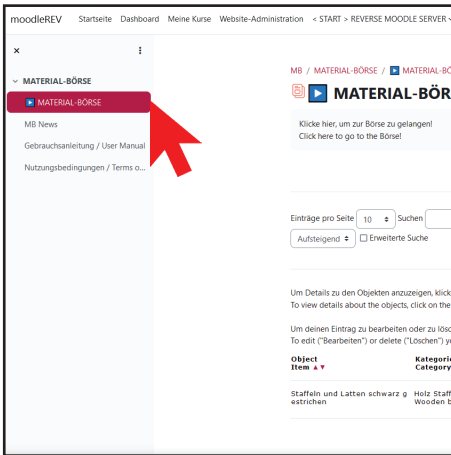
moodleREV Startseite Dashboard Meine Kurse Website-Administration < START > REVERSE MOODLE SERVER

×

MATERIAL-BÖRSE

MATERIAL-BÖRSE

MB News

Gebrauchsanleitung / User Manual

Nutzungsbedingungen / Terms o...

MB / MATERIAL-BÖRSE / MATERIAL-BÖ

MATERIAL-BÖR

Klicke hier, um zur Börse zu gelangen!
Click here to go to the Börse!

Einträge pro Seite 10 Suchen

Aufsteigend Erweiterte Suche

Um Details zu den Objekten anzuzeigen, klick
To view details about the objects, click on the

Um deinen Eintrag zu bearbeiten oder zu lösc
To edit ("Bearbeiten") or delete ("Löschen") yo

| Object Item ▲▼ | Kategori Category |
|---|---|
| Staffeln und Latten schwarz g estrichen | Holz Staff Wooden b |